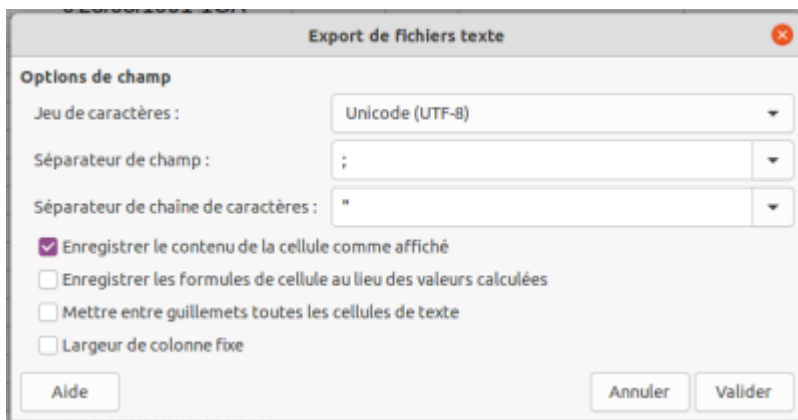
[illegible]

Export de fichiers texte

Options de champ

Jeu de caractères :

Unicode (UTF-8)

Séparateur de champ :

;

Séparateur de chaîne de caractères :

"

Enregistrer le contenu de la cellule comme affiché

Enregistrer les formules de cellule au lieu des valeurs calculées

Mettre entre guillemets toutes les cellules de texte

Largeur de colonne fixe

Aide

Annuler

Valider